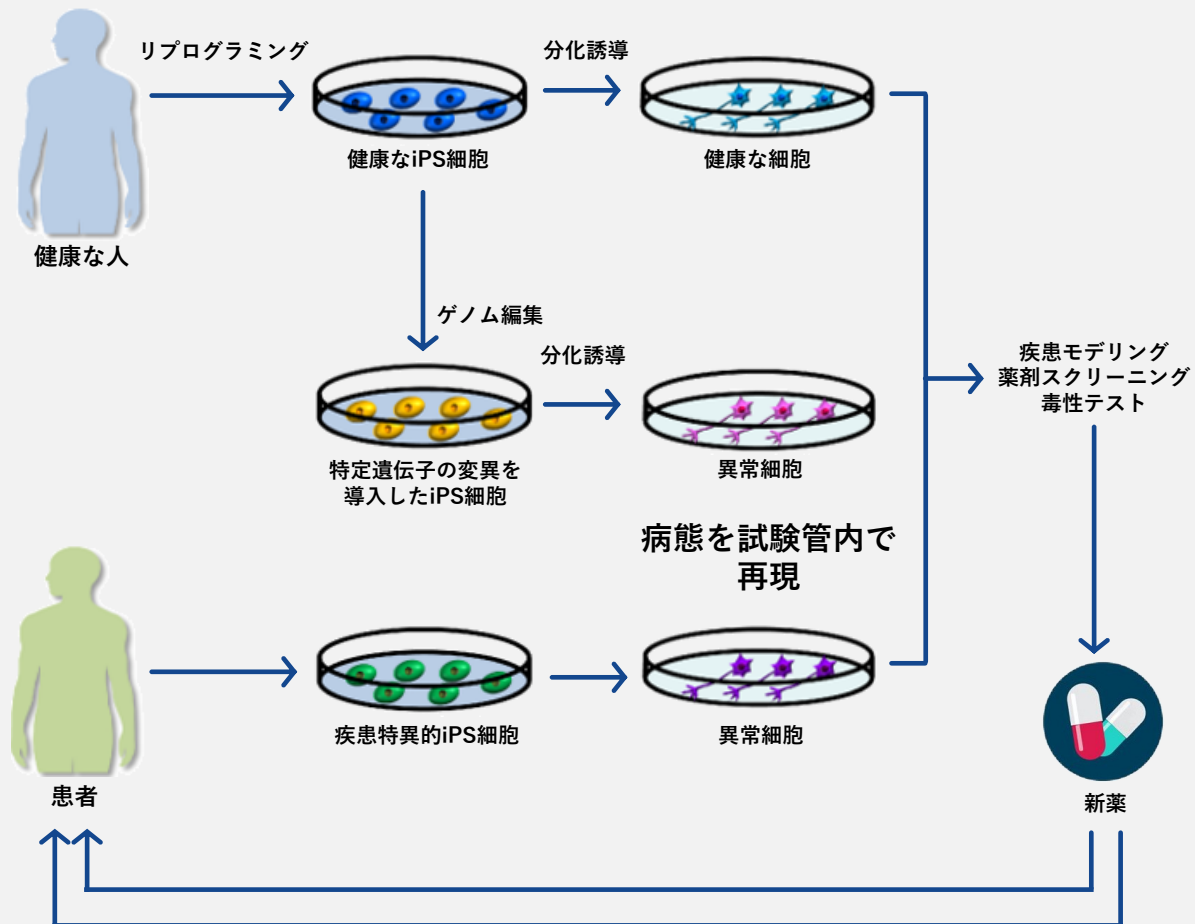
リプログラミング

分化誘導

健康なiPS細胞

健康な細胞

健康な人

ゲノム編集

分化誘導

特定遺伝子の変異を導入したiPS細胞

異常細胞

疾患モデリング
薬剤スクリーニング
毒性テスト

病態を試験管内で再現

疾患特異的iPS細胞

異常細胞

患者

新薬